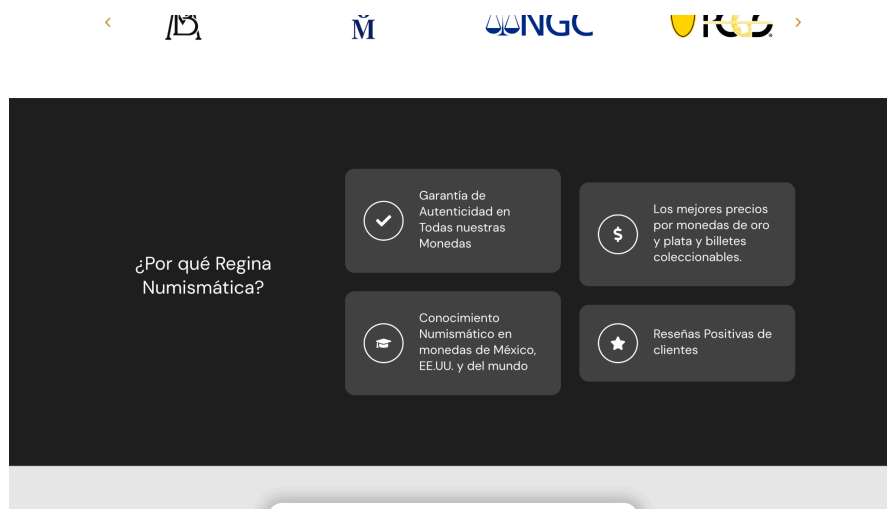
‹

M

NGC

›

¿Por qué Regina Numismática?

Garantía de Autenticidad en Todas nuestras Monedas

Los mejores precios por monedas de oro y plata y billetes coleccionables.

$

Conocimiento Numismático en monedas de México, EE.UU. y del mundo

Reseñas Positivas de clientes